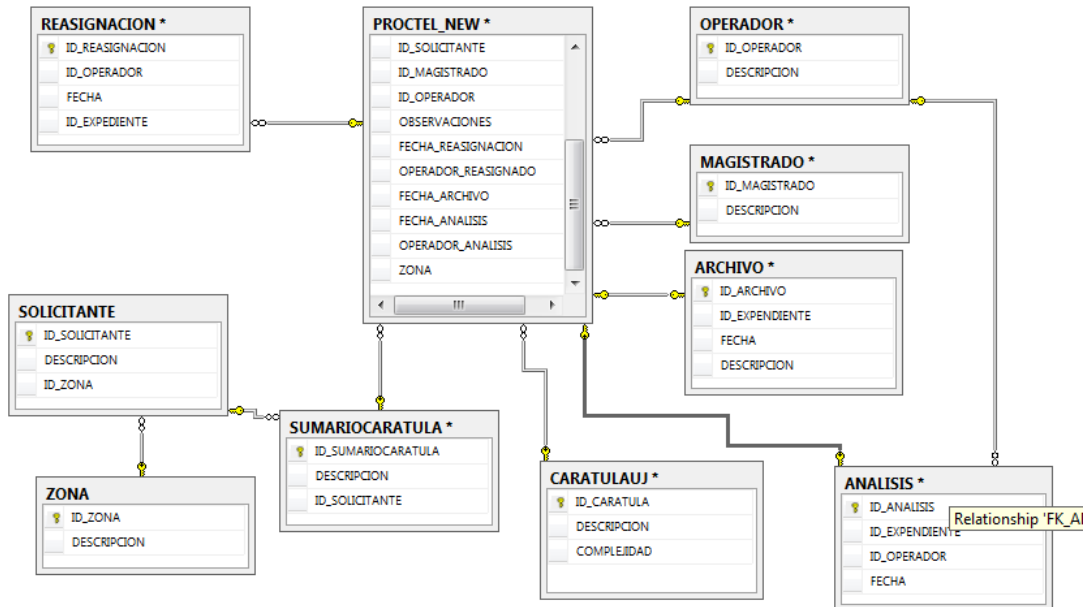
REASIGNACION *
ID_REASIGNACION
ID_OPERADOR
FECHA
ID_EXPEDIENTE

PROCTEL_NEW *
ID_SOLICITANTE
ID_MAGISTRADO
ID_OPERADOR
OBSERVACIONES
FECHA_REASIGNACION
OPERADOR_REASIGNADO
FECHA_ARCHIVO
FECHA_ANALISIS
OPERADOR_ANALISIS
ZONA
III

OPERADOR *
ID_OPERADOR
DESCRIPCION

MAGISTRADO *
ID_MAGISTRADO
DESCRIPCION

ARCHIVO *
ID_ARCHIVO
ID_EXPENDIENTE
FECHA
DESCRIPCION

SOLICITANTE
ID_SOLICITANTE
DESCRIPCION
ID_ZONA

SUMARIOCARATULA *
ID_SUMARIOCARATULA
DESCRIPCION
ID_SOLICITANTE

ZONA
ID_ZONA
DESCRIPCION

CARATULAUJ *
ID_CARATULA
DESCRIPCION
COMPLEJIDAD

ANALISIS *
ID_ANALISIS
ID_EXPENDIENTE
ID_OPERADOR
FECHA

Relationship 'FK_A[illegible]